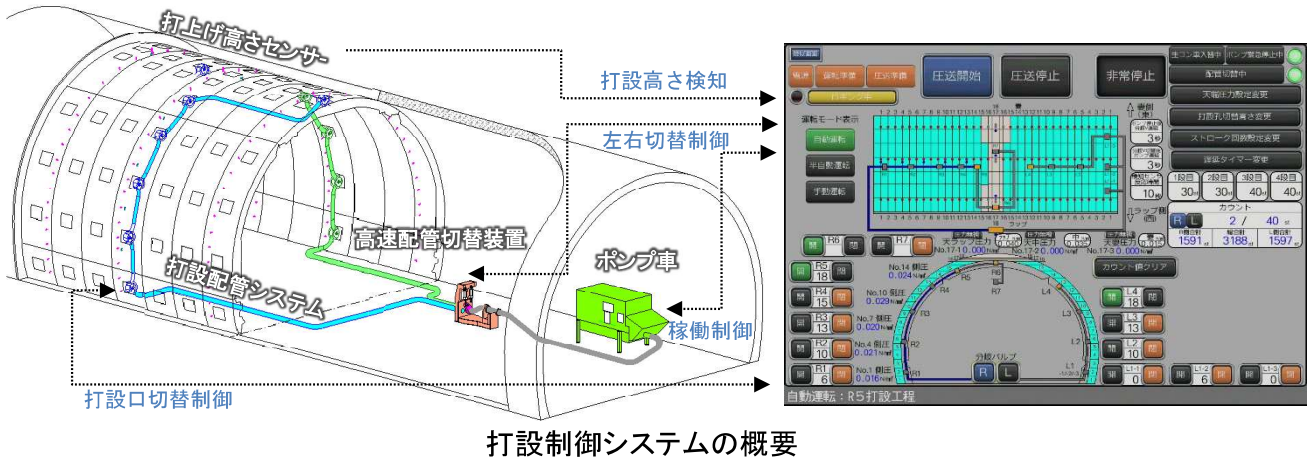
打上げ高さセンサー

打設高さ検知

左右切替制御

高速配管切替装置

打設配管システム

ポンプ車

稼働制御

打設口切替制御

圧送開始

圧送停止

非常停止

生コン搬入許可

ポンプ緊急停止中

配管切替中

天端圧力設定変更

打設孔切替高さ変更

ストローク回数設定変更

確認タイマー変更

自動運転

半自動運転

手動運転

運転モード表示

1段目 30

2段目 30

3段目 40

4段目 40

カウント

R L

2 / 40

1591

3188

1597

カウント値クリア

分岐バルブ

R L

R6

R7

R5

R4

R3 18

R4 15

R3 13

R2 10

R1 6

L4 18

L3 15

L3 13

L2 10

L1 0

L1-2 6

L1-3 0

No.14 側圧 0.024

No.10 側圧 0.029

No.7 側圧 0.020

No.4 側圧 0.021

No.1 側圧 0.016

No.17-1 0.000

No.17-2 0.000

No.17-3 0.000

天端圧力

自動運転：R5打設工程

打設制御システムの概要